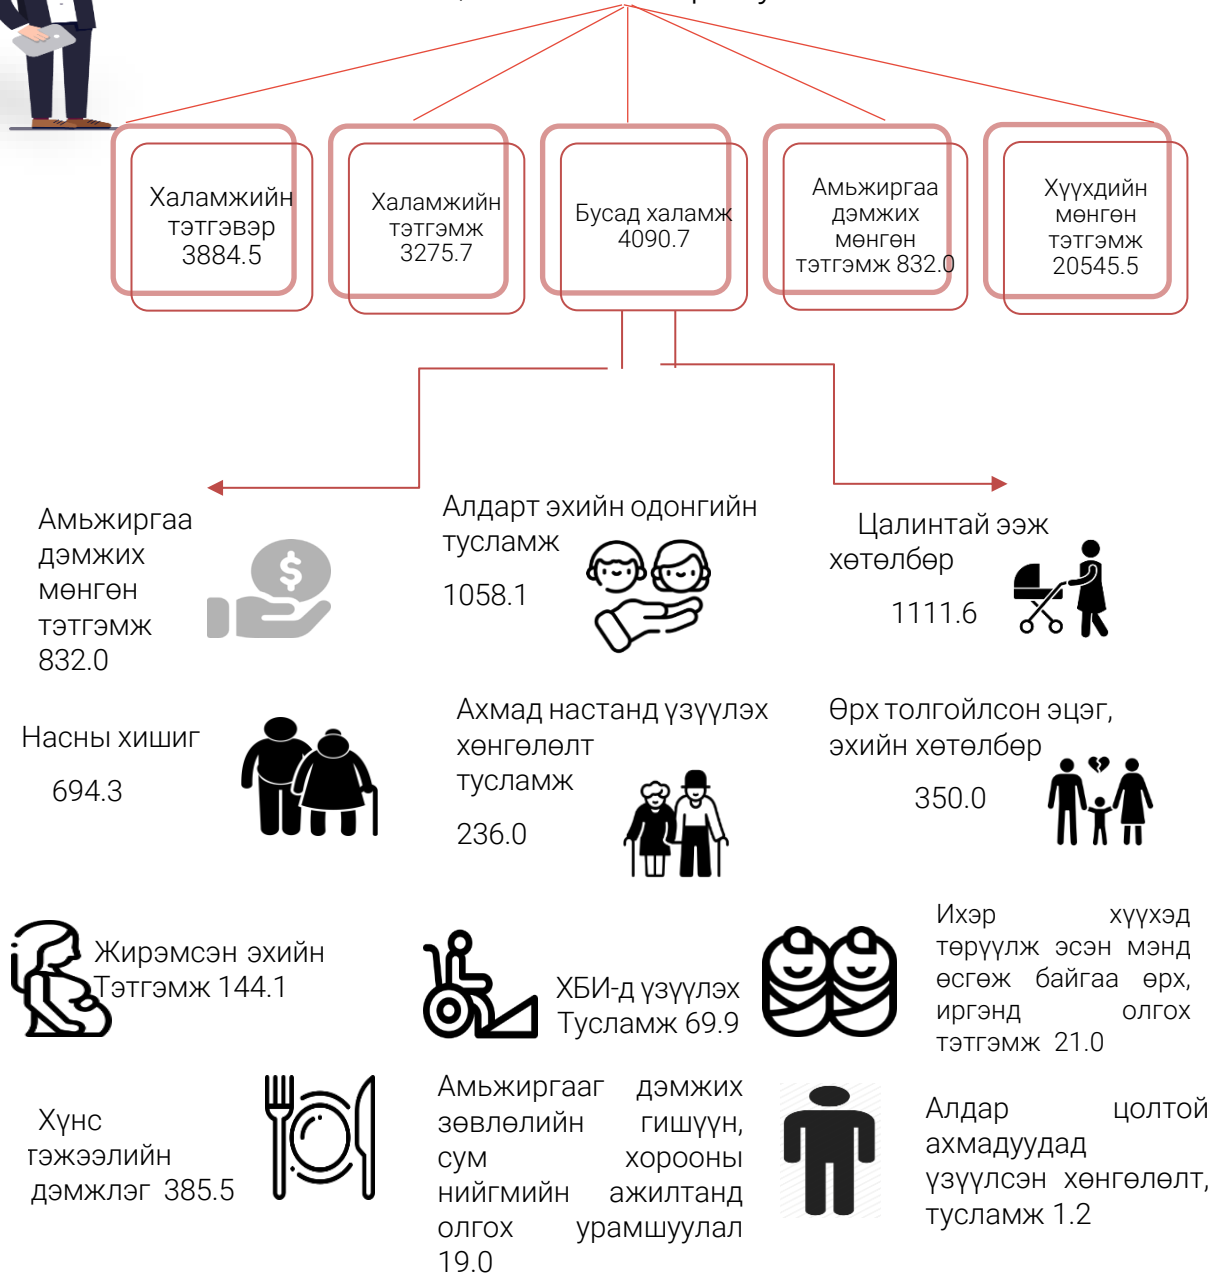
Халамжийн тэтгэвэр 3884.5

Халамжийн тэтгэмж 3275.7

Бусад халамж 4090.7

Амьжиргаа дэмжих мөнгөн тэтгэмж 832.0

Хүүхдийн мөнгөн тэтгэмж 20545.5

Амьжиргаа дэмжих мөнгөн тэтгэмж 832.0

Алдарт эхийн одонгийн тусламж 1058.1

Цалинтай ээж хөтөлбөр 1111.6

Насны хишиг 694.3

Ахмад настанд үзүүлэх хөнгөлөлт тусламж 236.0

Өрх толгойлсон эцэг, эхийн хөтөлбөр 350.0

Жирэмсэн эхийн Тэтгэмж 144.1

ХБИ-д үзүүлэх Тусламж 69.9

Ихэр хүүхэд төрүүлж эсэн мэнд өсгөж байгаа өрх, иргэнд олгох тэтгэмж 21.0

Хүнс тэжээлийн дэмжлэг 385.5

Амьжиргааг дэмжих зөвлөлийн гишүүн, сум хорооны нийгмийн ажилтанд олгох урамшуулал 19.0

Алдар цолтой ахмадуудад үзүүлсэн хөнгөлөлт, тусламж 1.2